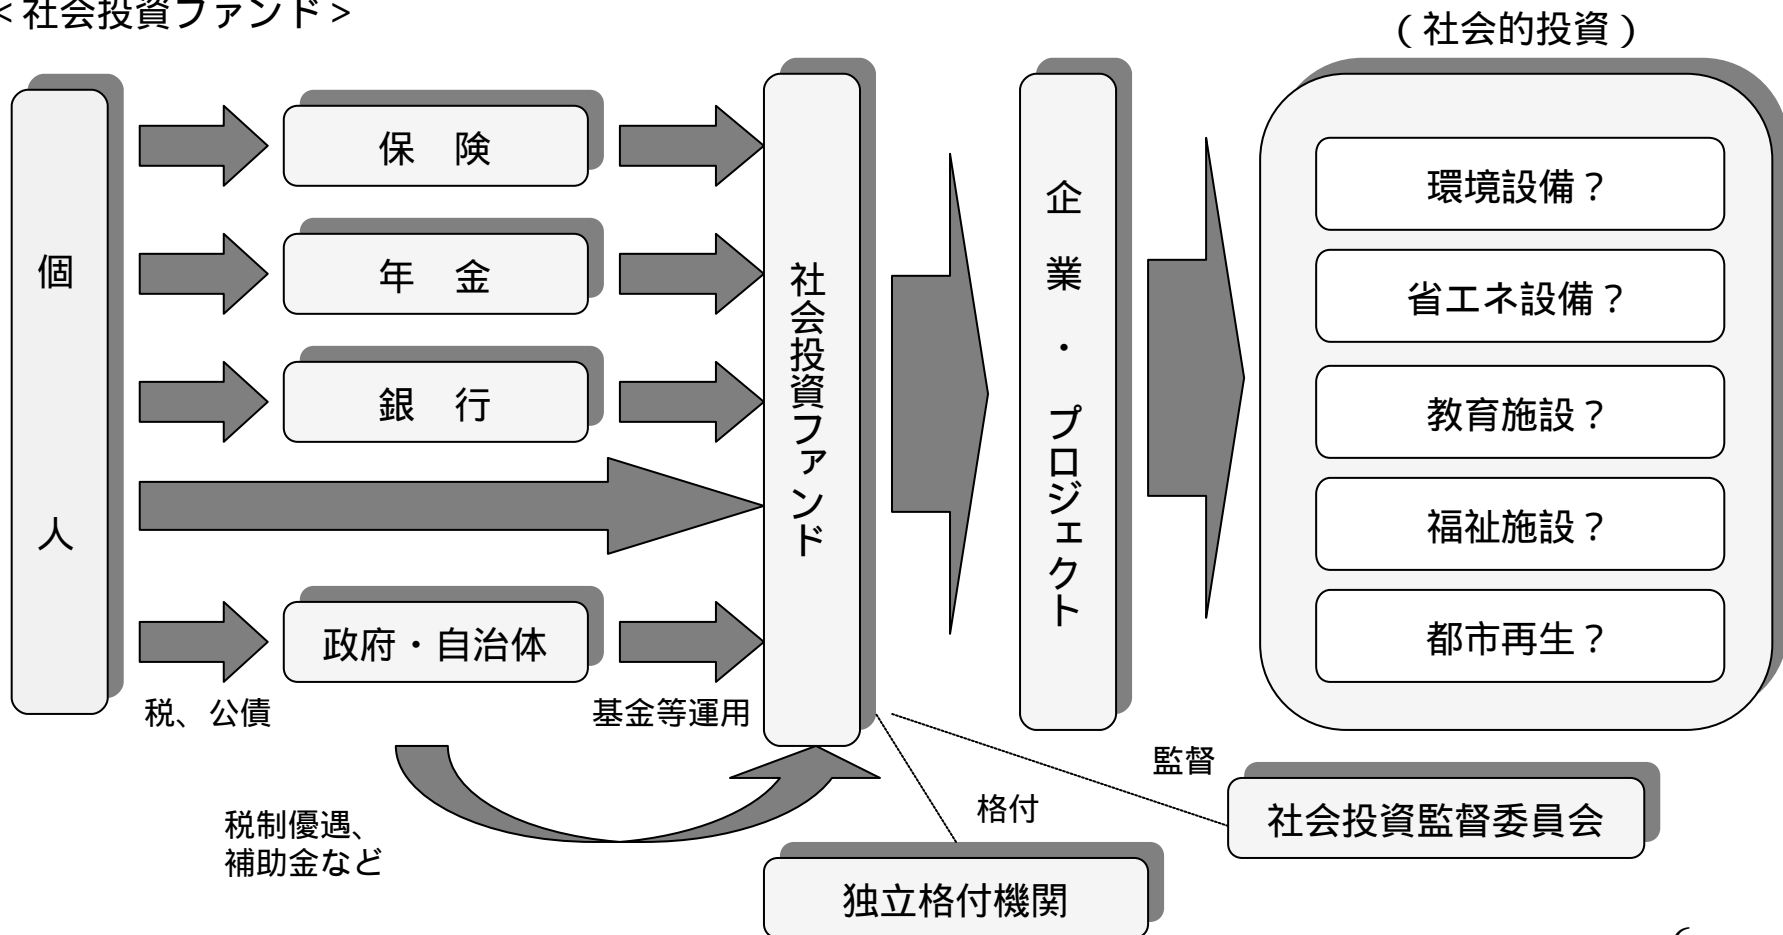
< 社会投資ファンド >

（社会的投資）

個 人

保　険

年　金

銀　行

政府・自治体

税、公債

基金等運用

社会投資ファンド

企業・プロジェクト

環境設備？

省エネ設備？

教育施設？

福祉施設？

都市再生？

税制優遇、補助金など

格付

監督

社会投資監督委員会

独立格付機関

6